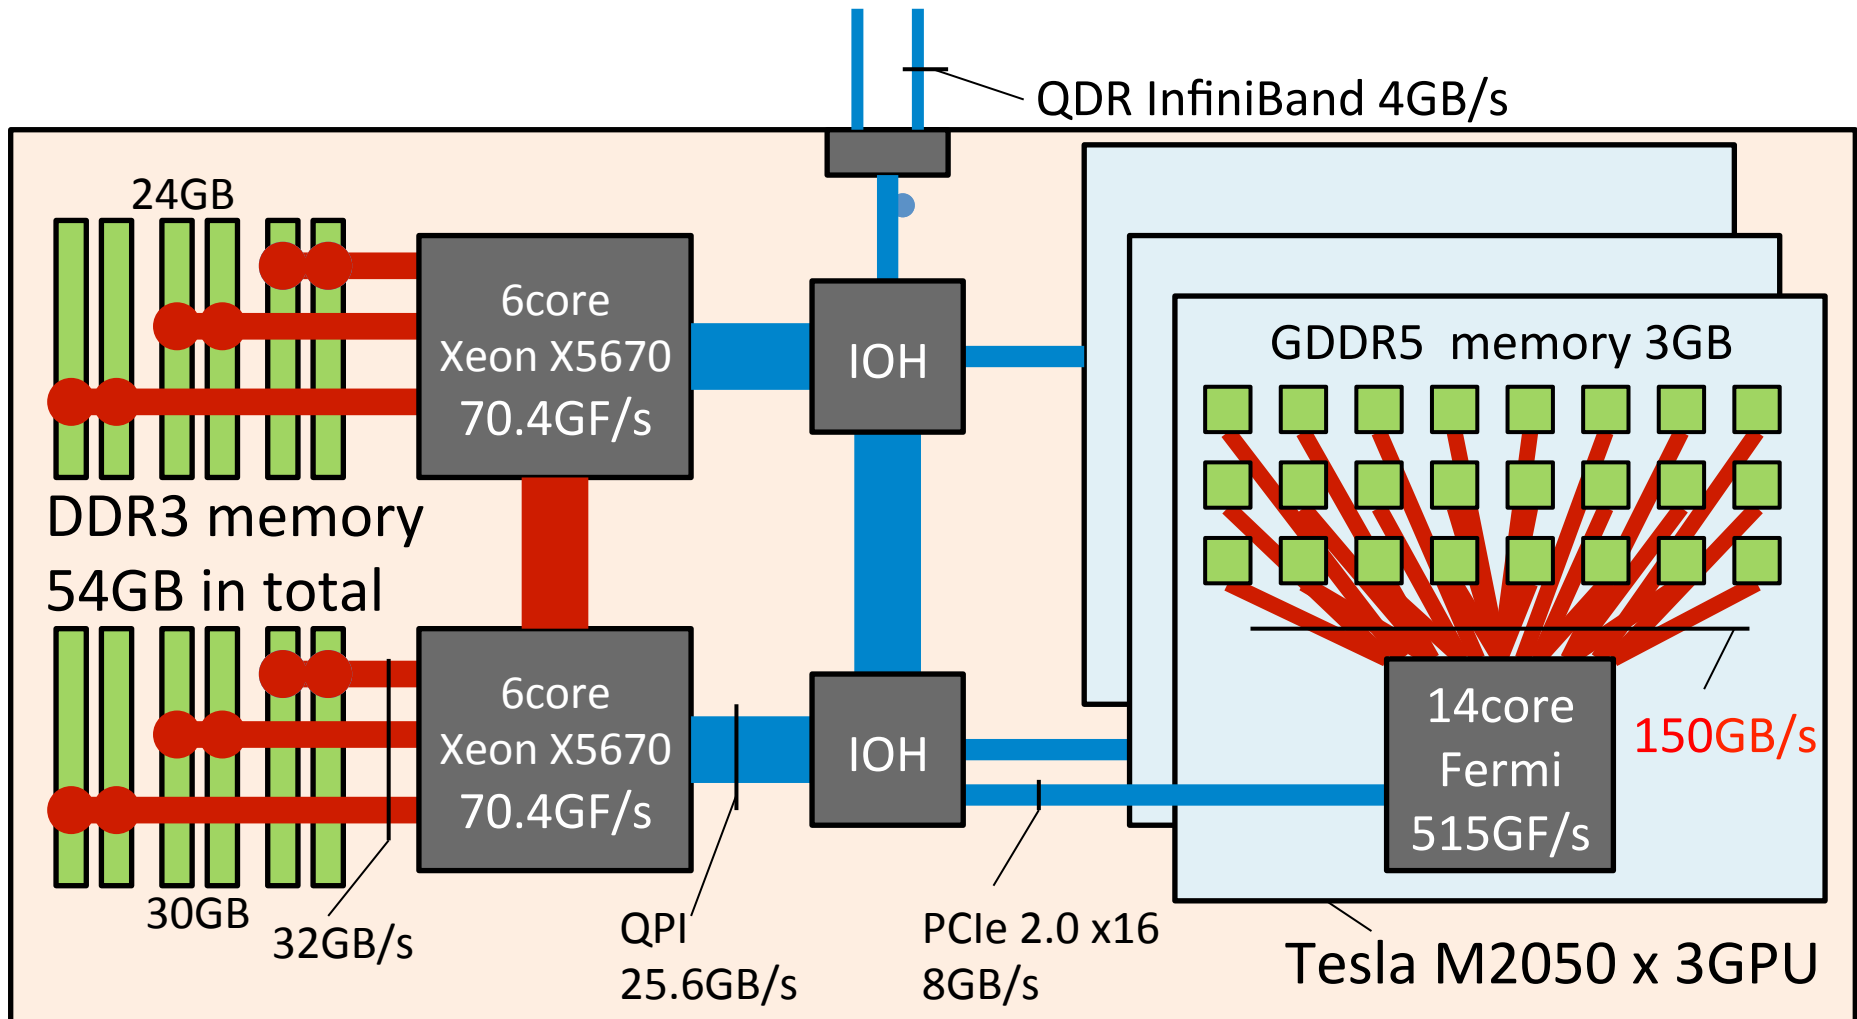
QDR InfiniBand 4GB/s

24GB

6core
Xeon X5670
70.4GF/s

IOH

GDDR5 memory 3GB

DDR3 memory
54GB in total

6core
Xeon X5670
70.4GF/s

IOH

14core
Fermi
515GF/s

150GB/s

30GB

32GB/s

QPI
25.6GB/s

PCIe 2.0 x16
8GB/s

Tesla M2050 x 3GPU